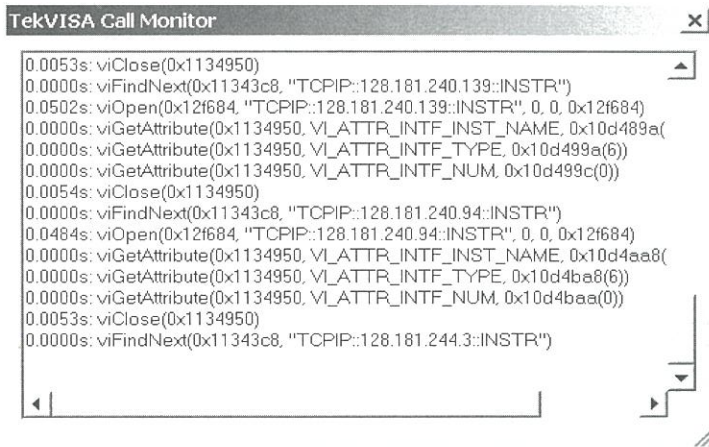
TekVISA Call Monitor

×

0.0053s: viClose(0x1134950)
0.0000s: viFindNext(0x11343c8, "TCPIP::128.181.240.139::INSTR")
0.0502s: viOpen(0x12f684, "TCPIP::128.181.240.139::INSTR", 0, 0, 0x12f684)
0.0000s: viGetAttribute(0x1134950, VI_ATTR_INTF_INST_NAME, 0x10d489a(
0.0000s: viGetAttribute(0x1134950, VI_ATTR_INTF_TYPE, 0x10d499a(6))
0.0000s: viGetAttribute(0x1134950, VI_ATTR_INTF_NUM, 0x10d499c(0))
0.0054s: viClose(0x1134950)
0.0000s: viFindNext(0x11343c8, "TCPIP::128.181.240.94::INSTR")
0.0484s: viOpen(0x12f684, "TCPIP::128.181.240.94::INSTR", 0, 0, 0x12f684)
0.0000s: viGetAttribute(0x1134950, VI_ATTR_INTF_INST_NAME, 0x10d4aa8(
0.0000s: viGetAttribute(0x1134950, VI_ATTR_INTF_TYPE, 0x10d4ba8(6))
0.0000s: viGetAttribute(0x1134950, VI_ATTR_INTF_NUM, 0x10d4baa(0))
0.0053s: viClose(0x1134950)
0.0000s: viFindNext(0x11343c8, "TCPIP::128.181.244.3::INSTR")